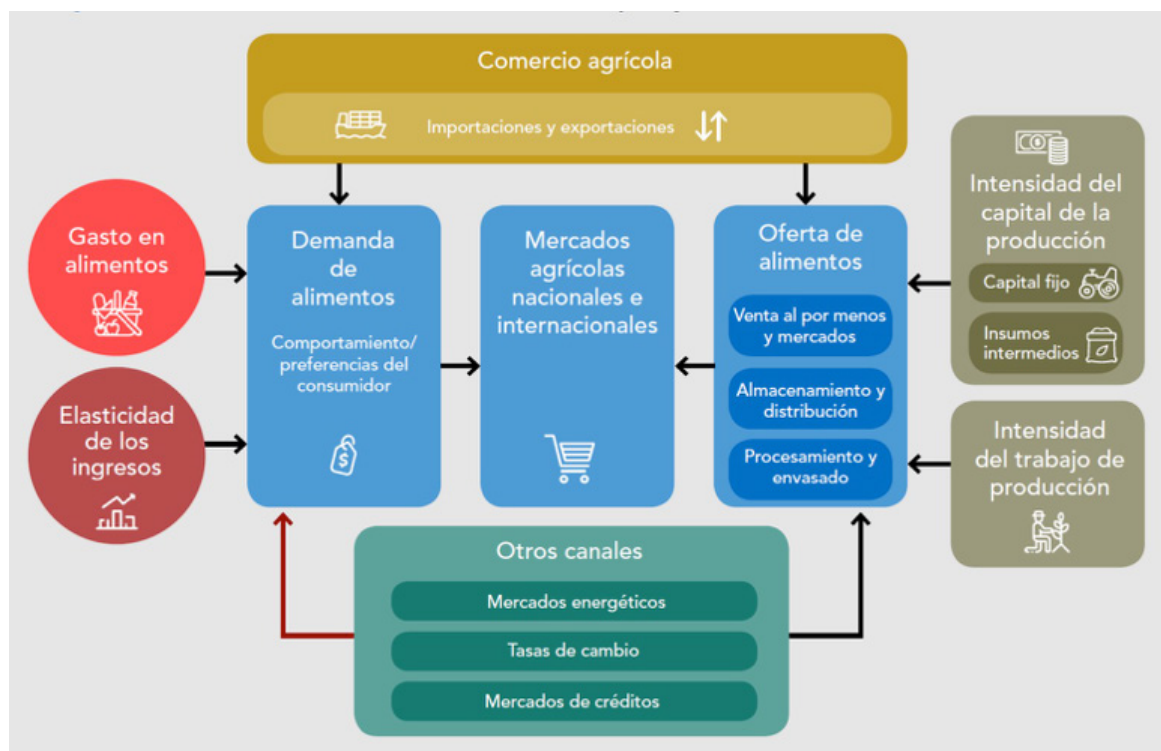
Comercio agrícola

Importaciones y exportaciones

Gasto en alimentos

Elasticidad de los ingresos

Demanda de alimentos

Comportamiento/ preferencias del consumidor

Mercados agrícolas nacionales e internacionales

Oferta de alimentos

Venta al por menos y mercados

Almacenamiento y distribución

Procesamiento y envasado

Intensidad del capital de la producción

Capital fijo

Insumos intermedios

Intensidad del trabajo de producción

Otros canales

Mercados energéticos

Tasas de cambio

Mercados de créditos